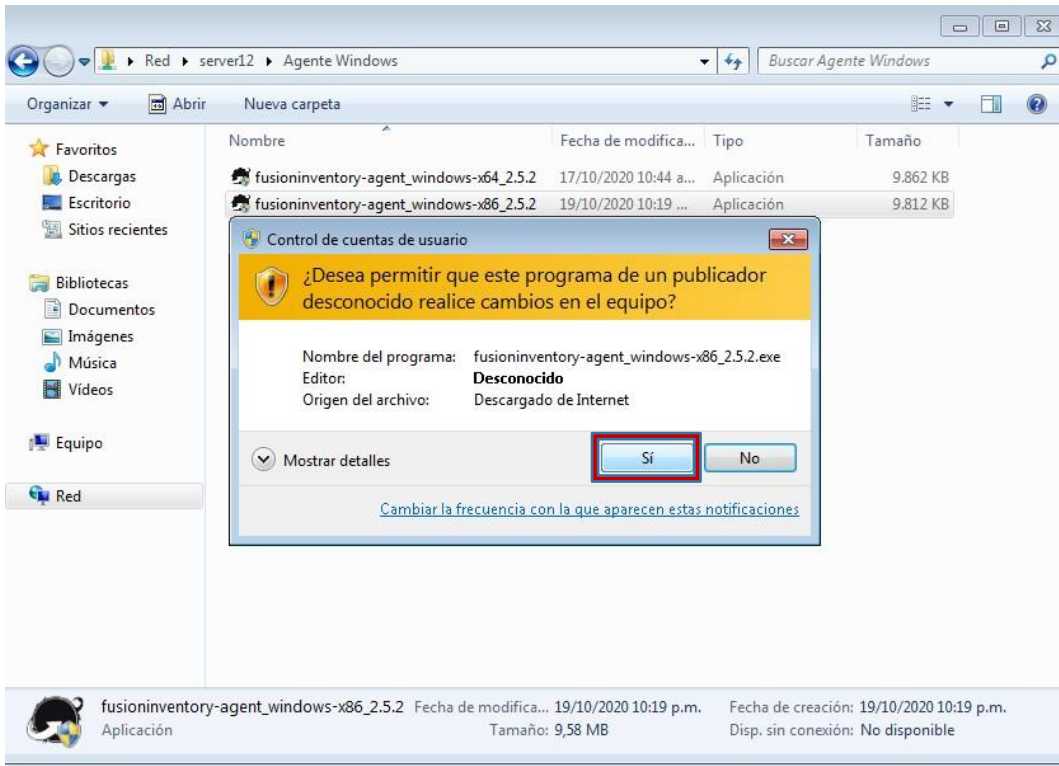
▸ Red ▸ server12 ▸ Agente Windows

Buscar Agente Windows

Organizar ▾ Abrir Nueva carpeta

Favoritos
Descargas
Escritorio
Sitios recientes

Bibliotecas
Documentos
Imágenes
Música
Vídeos

Equipo

Red

| Nombre | Fecha de modifica... | Tipo | Tamaño |
|---|---|---|---|
| fusioninventory-agent_windows-x64_2.5.2 | 17/10/2020 10:44 a... | Aplicación | 9.862 KB |
| fusioninventory-agent_windows-x86_2.5.2 | 19/10/2020 10:19 ... | Aplicación | 9.812 KB |

Control de cuentas de usuario

¿Desea permitir que este programa de un publicador desconocido realice cambios en el equipo?

Nombre del programa: fusioninventory-agent_windows-x86_2.5.2.exe
Editor: Desconocido
Origen del archivo: Descargado de Internet

Mostrar detalles

Sí

No

Cambiar la frecuencia con la que aparecen estas notificaciones

fusioninventory-agent_windows-x86_2.5.2 Fecha de modifica... 19/10/2020 10:19 p.m. Fecha de creación: 19/10/2020 10:19 p.m.
Aplicación Tamaño: 9,58 MB Disp. sin conexión: No disponible